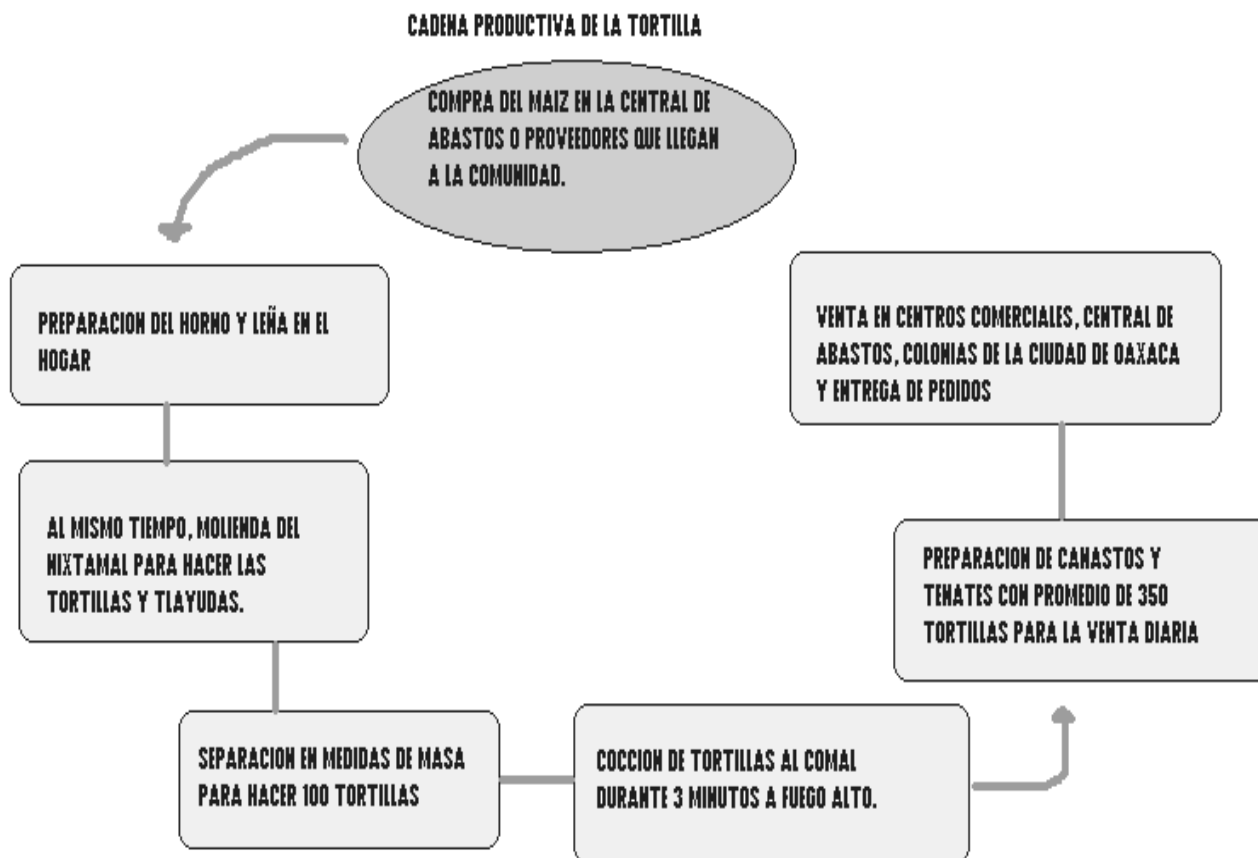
CADENA PRODUCTIVA DE LA TORTILLA

COMPRA DEL MAIZ EN LA CENTRAL DE ABASTOS O PROVEEDORES QUE LLEGAN A LA COMUNIDAD.

PREPARACION DEL HORNO Y LEÑA EN EL HOGAR

AL MISMO TIEMPO, MOLIENDA DEL NIXTAMAL PARA HACER LAS TORTILLAS Y TLAYUDAS.

SEPARACION EN MEDIDAS DE MASA PARA HACER 100 TORTILLAS

COCCION DE TORTILLAS AL COMAL DURANTE 3 MINUTOS A FUEGO ALTO.

PREPARACION DE CANASTOS Y TENATES CON PROMEDIO DE 350 TORTILLAS PARA LA VENTA DIARIA

VENTA EN CENTROS COMERCIALES, CENTRAL DE ABASTOS, COLONIAS DE LA CIUDAD DE OAXACA Y ENTREGA DE PEDIDOS